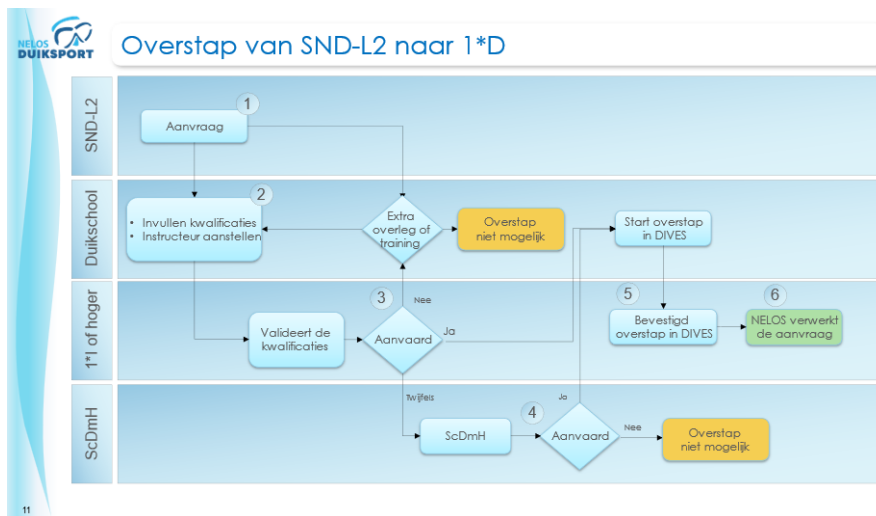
NELOS DUIKSPORT

Overstap van SND-L2 naar 1*D

SND-L2

1

Aanvraag

Duikschool

2

- Invullen kwalificaties
- Instructeur aanstellen

Extra overleg of training

Overstap niet mogelijk

Start overstap in DIVES

1*I of hoger

3

Nee

Valideert de kwalificaties

Aanvaard

Ja

5

Bevestigd overstap in DIVES

6

NELOS verwerkt de aanvraag

ScDmH

Twijfels

Ja

4

ScDmH

Aanvaard

Nee

Overstap niet mogelijk

11